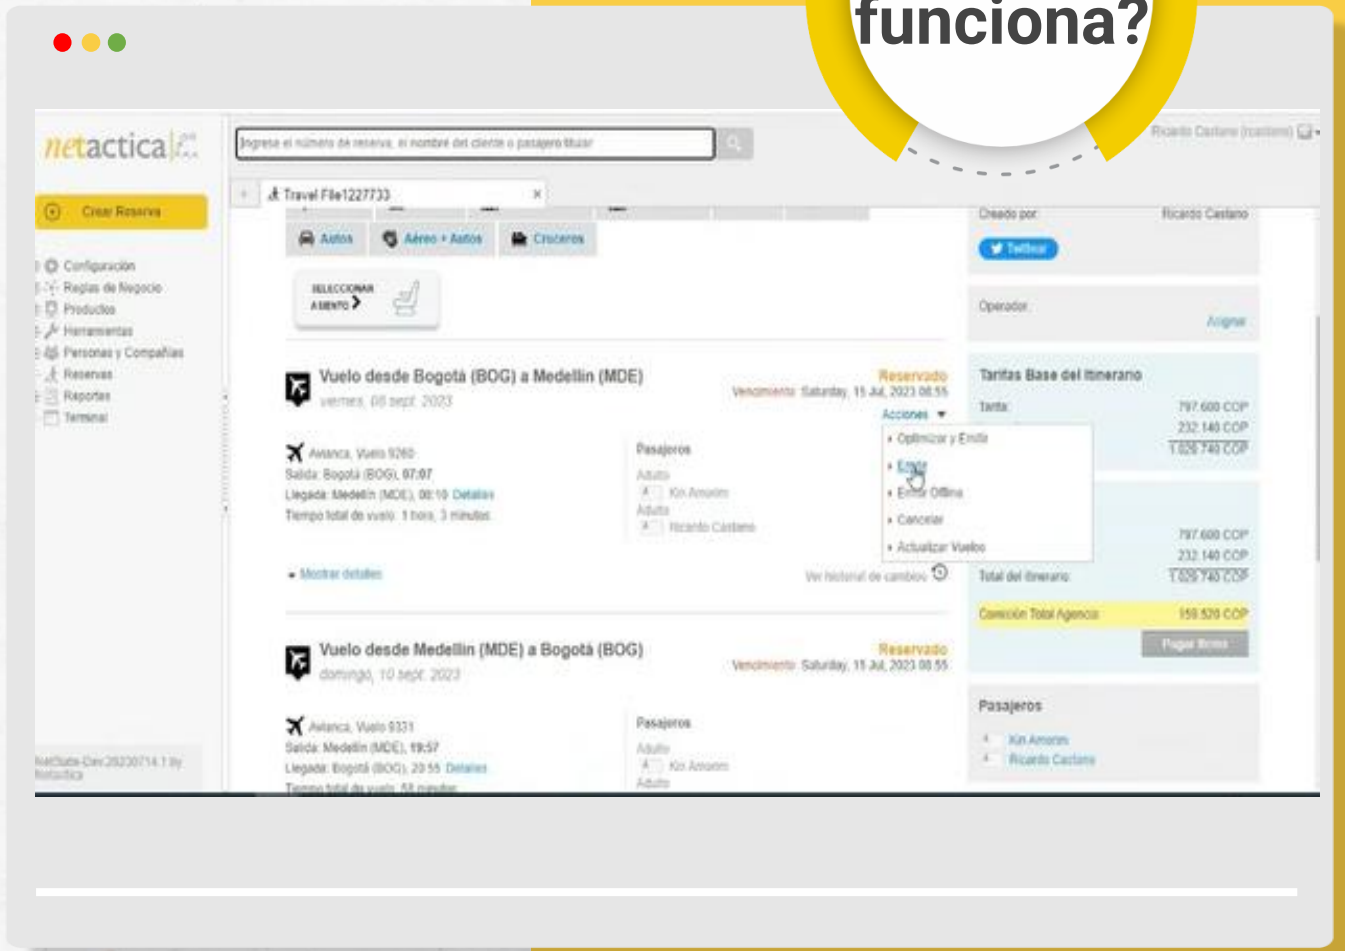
funciona?

netactica

Ingresa el número de reserva, el nombre del cliente o pasajero titular

Ricardo Castano (rcastano)

Travel File1227733

Crear Reserva

Configuración
Reglas de Negocio
Productos
Herramientas
Personas y Compañías
Reservas
Reportes
Terminal

Autos
Aéreo + Autos
Cruceros

SELECCIONAR ASIENTO

Vuelo desde Bogotá (BOG) a Medellín (MDE)
viernes, 08 sept. 2023

Reservado
Vencimiento: Saturday, 15 Jul, 2023 08:55
Acciones

Avianca, Vuelo 9260
Salida: Bogotá (BOG), 07:07
Llegada: Medellín (MDE), 08:10 Detalles
Tiempo total de vuelo: 1 hora, 3 minutos

Pasajeros
Adulto
Kin Amorim
Adulto
Ricardo Castano

Optimizar y Emitir
Emitir
Emitir Offline
Cancelar
Actualizar Vuelos

Mostrar detalles
Ver historial de cambios

Vuelo desde Medellín (MDE) a Bogotá (BOG)
domingo, 10 sept. 2023

Reservado
Vencimiento: Saturday, 15 Jul, 2023 08:55

Avianca, Vuelo 9331
Salida: Medellín (MDE), 19:57
Llegada: Bogotá (BOG), 20:55 Detalles
Tiempo total de vuelo: 58 minutos

Pasajeros
Adulto
Kin Amorim
Adulto

Creado por: Ricardo Castano
Twittear

Operador:
Asignar

Tarifas Base del Itinerario
Tarifa: 797.600 COP
232.140 COP
1.029.740 COP

797.600 COP
232.140 COP
Total del Itinerario: 1.029.740 COP

Comisión Total Agencia: 159.520 COP
Pagar Ahora

Pasajeros
Kin Amorim
Ricardo Castano

NetSuite-Dev.20230714.1 by Netactica